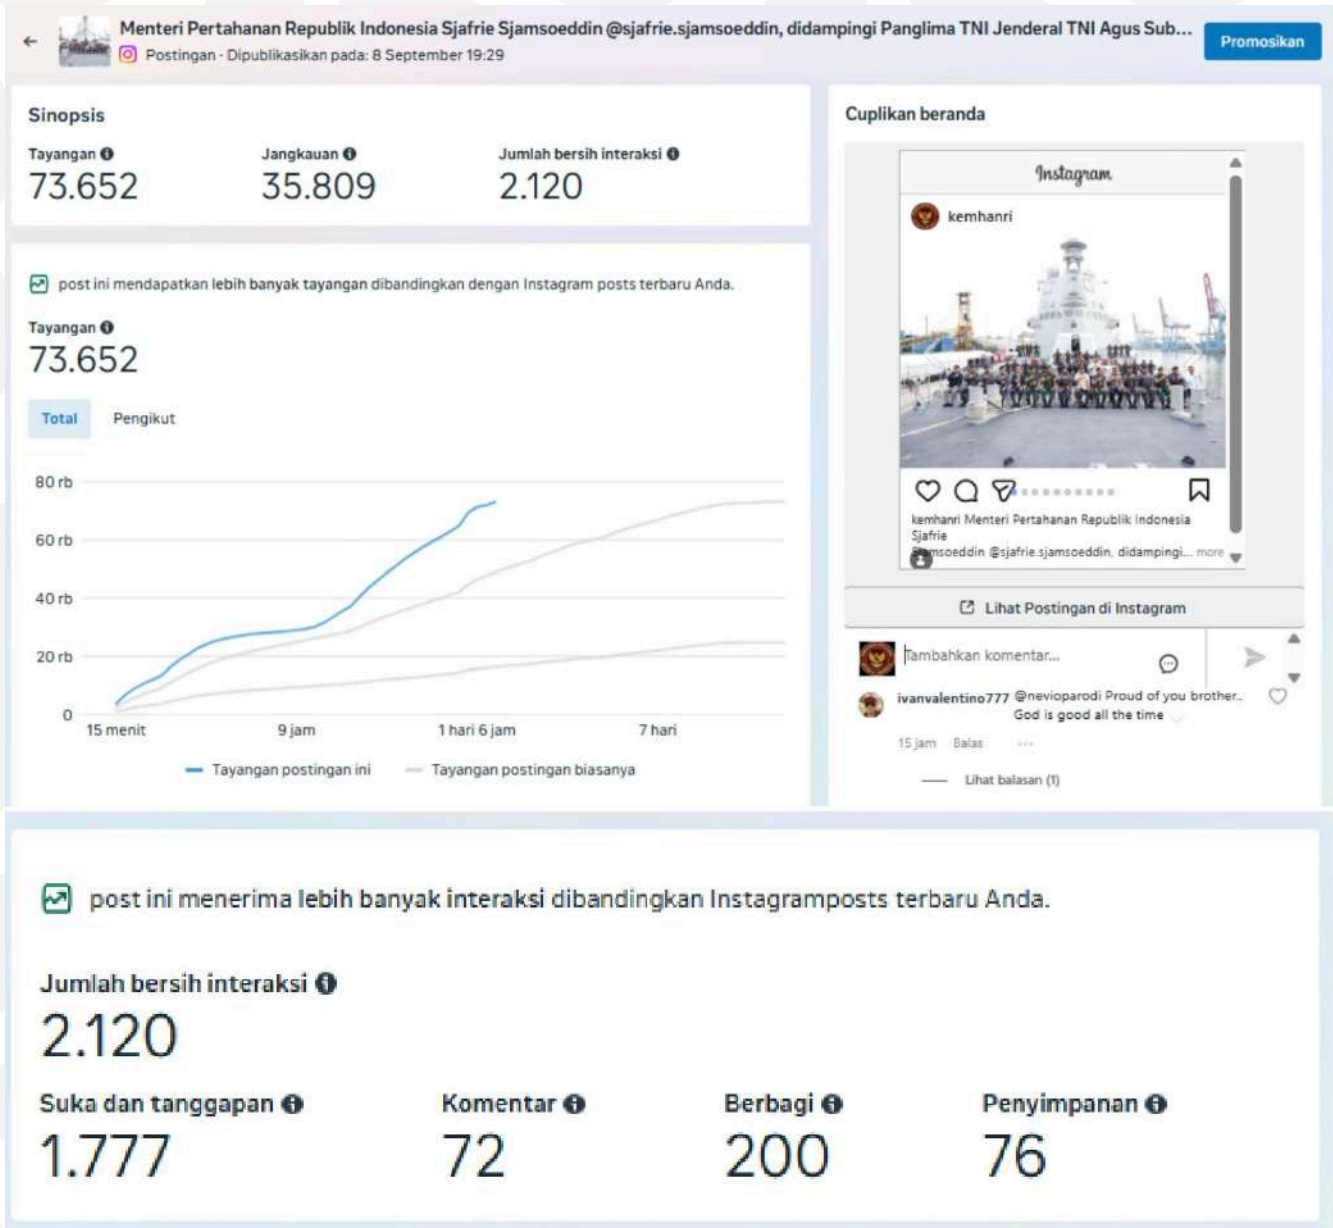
Menteri Pertahanan Republik Indonesia Sjafrie Sjamsoeddin @sjafrie.sjamsoeddin, didampingi Panglima TNI Jenderal TNI Agus Sub...
Postingan · Dipublikasikan pada: 8 September 19:29
Promosikan

Sinopsis
Tayangan
73.652
Jangkauan
35.809
Jumlah bersih interaksi
2.120

post ini mendapatkan lebih banyak tayangan dibandingkan dengan Instagram posts terbaru Anda.
Tayangan
73.652
Total
Pengikut
80 rb
60 rb
40 rb
20 rb
0
15 menit
9 jam
1 hari 6 jam
7 hari
Tayangan postingan ini
Tayangan postingan biasanya

Cuplikan beranda
Instagram
kemhanri
kemhanri Menteri Pertahanan Republik Indonesia Sjafrie Sjamsoeddin @sjafrie.sjamsoeddin, didampingi... more
Lihat Postingan di Instagram
Tambahkan komentar...
ivanvalentino777 @nevioparodi Proud of you brother.. God is good all the time
15 jam Balas ···
Lihat balasan (1)

post ini menerima lebih banyak interaksi dibandingkan Instagramposts terbaru Anda.
Jumlah bersih interaksi
2.120
Suka dan tanggapan
1.777
Komentar
72
Berbagi
200
Penyimpanan
76